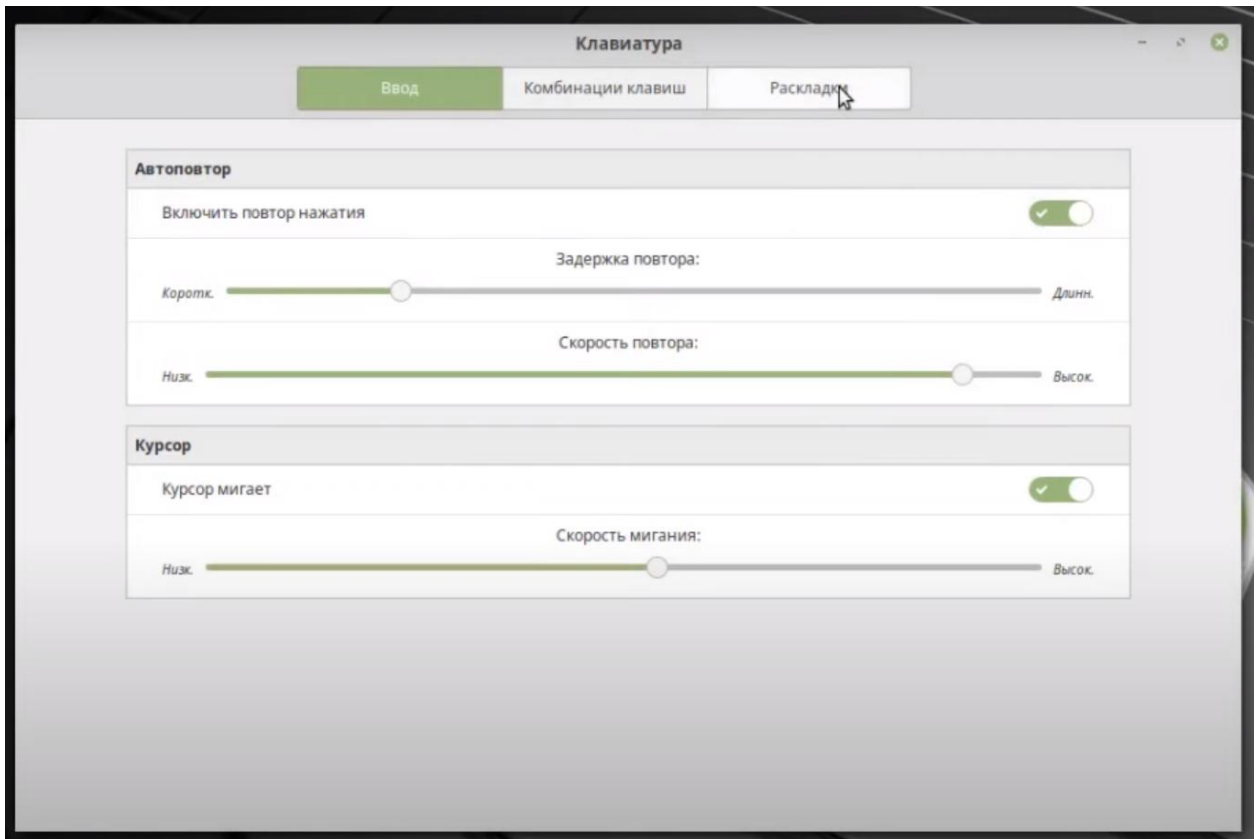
Клавиатура

Ввод
Комбинации клавиш
Раскладки

Автоповтор

Включить повтор нажатия

Задержка повтора:
Коротк.
Длинн.

Скорость повтора:
Низк.
Высок.

Курсор

Курсор мигает

Скорость мигания:
Низк.
Высок.